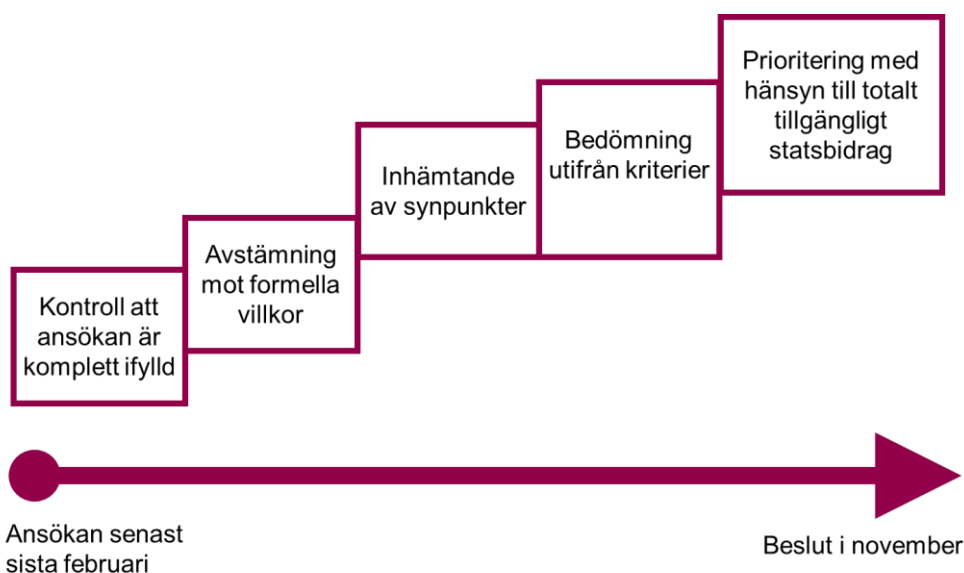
Kontroll att ansökan är komplett ifylld

Avstämning mot formella villkor

Inhämtande av synpunkter

Bedömning utifrån kriterier

Prioritering med hänsyn till totalt tillgängligt statsbidrag

Ansökan senast sista februari

Beslut i november